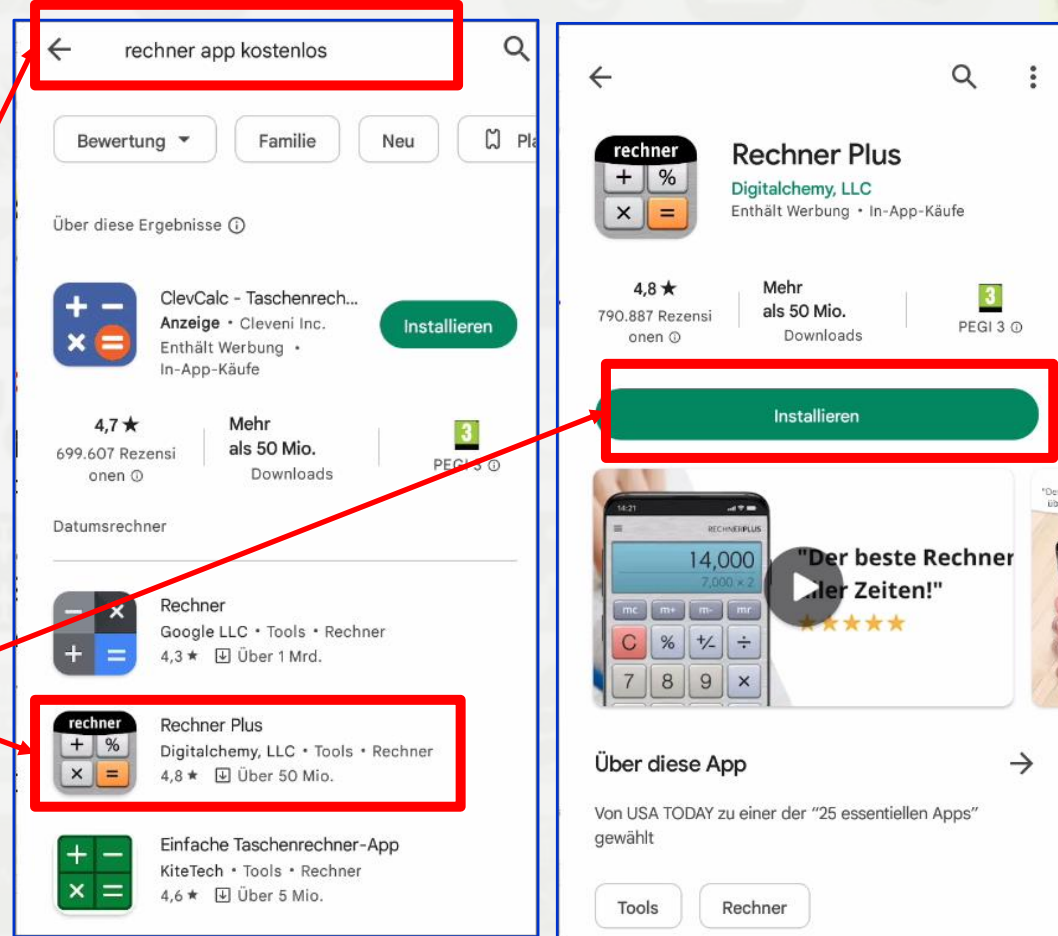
rechner app kostenlos

Bewertung Familie Neu Pl

Über diese Ergebnisse ⓘ

ClevCalc - Taschenrech...
Anzeige • Cleveni Inc.
Enthält Werbung • In-App-Käufe
Installieren

4,7★
699.607 Rezensionen ⓘ
Mehr als 50 Mio. Downloads
3
PEGI 3 ⓘ

Datumsrechner

Rechner
Google LLC • Tools • Rechner
4,3★ Über 1 Mrd.

rechner
Rechner Plus
Digitalchemy, LLC • Tools • Rechner
4,8★ Über 50 Mio.

Einfache Taschenrechner-App
KiteTech • Tools • Rechner
4,6★ Über 5 Mio.

rechner
Rechner Plus
Digitalchemy, LLC
Enthält Werbung • In-App-Käufe

4,8★
790.887 Rezensionen ⓘ
Mehr als 50 Mio. Downloads
3
PEGI 3 ⓘ

Installieren

14:21
RECHNERPLUS
14,000
7,000 × 2
mc m+ m- mr
C % +/- ÷
7 8 9 ×
"Der beste Rechner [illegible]ler Zeiten!"
★★★★★

Über diese App →

Von USA TODAY zu einer der "25 essentiellen Apps" gewählt

Tools Rechner